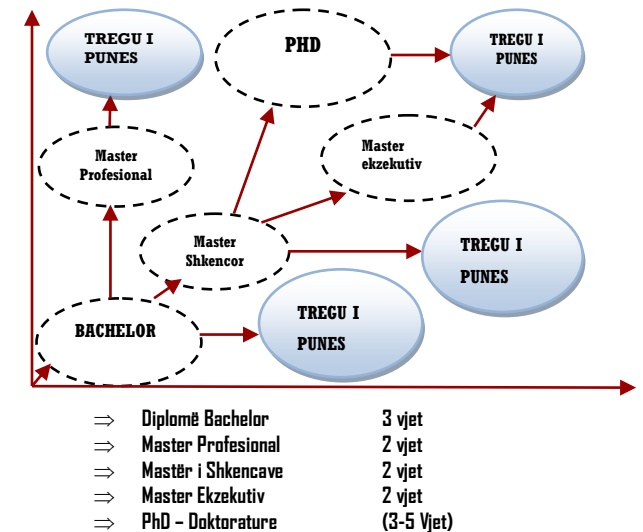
TREGU I PUNES

PHD

TREGU I PUNES

Master Profesional

Master ekzekutiv

Master Shkencor

TREGU I PUNES

BACHELOR

TREGU I PUNES

$\Rightarrow$ Diplomë Bachelor 3 vjet
$\Rightarrow$ Master Profesional 2 vjet
$\Rightarrow$ Mastër i Shkencave 2 vjet
$\Rightarrow$ Master Ekzekutiv 2 vjet
$\Rightarrow$ PhD – Doktorature (3-5 Vjet)